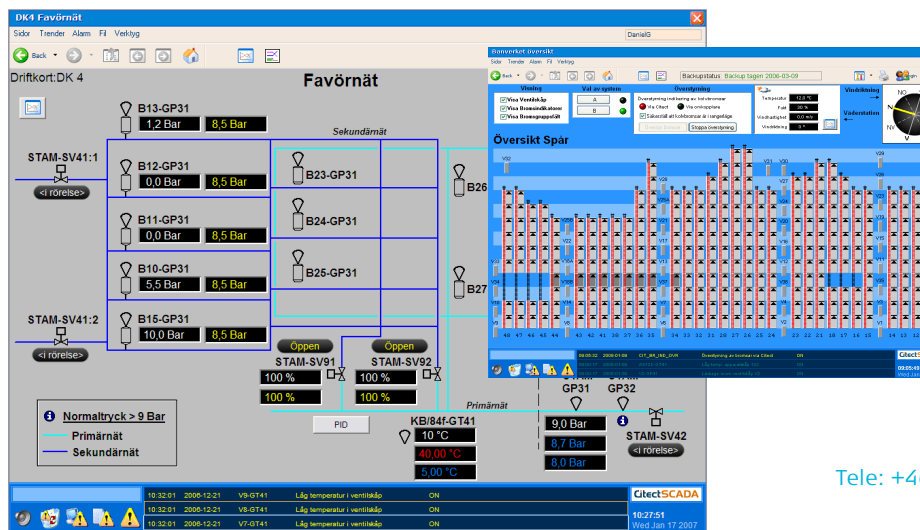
DK4 Favörnät

Sidor Trender Alarm Fil Verktyg

DanielG

Back

Driftkort:DK 4

Favörnät

B13-GP31
1,2 Bar
8,5 Bar

Sekundärnät

STAM-SV41:1
<i rörelse>

B12-GP31
0,0 Bar
8,5 Bar

B23-GP31

B26

B11-GP31
0,0 Bar
8,5 Bar

B24-GP31

B10-GP31
5,5 Bar
8,5 Bar

B25-GP31

B27

STAM-SV41:2
<i rörelse>

B15-GP31
10,0 Bar
8,5 Bar

Öppen
Öppen

STAM-SV91
100 %
100 %

STAM-SV92
100 %
100 %

Primärnät

Normaltryck > 9 Bar
Primärnät
Sekundärnät

PID

KB/84f-GT41
10 °C
40,00 °C
5,00 °C

GP31
GP32

9,0 Bar
8,7 Bar
8,0 Bar

STAM-SV42
<i rörelse>

10:32:01 2006-12-21 V9-GT41 Låg temperatur i ventilskåp ON
10:32:01 2006-12-21 V8-GT41 Låg temperatur i ventilskåp ON
10:32:01 2006-12-21 V7-GT41 Låg temperatur i ventilskåp ON

CitectSCADA
10:27:51
Wed Jan 17 2007

Bonverket översikt

Sidor Trender Alarm Fil Verktyg

Back

Backupstatus: Backup tagen 2006-03-09

Visning
Visa Ventilskåp
Visa Bromsindikatorer
Visa Bromsgrupsspår

Val av system
A
B

Övervakning
Övervakning indikering av kolvbromsar
Via Citect
Via omkopplare
Säkerställ att kolvbromsar är i rangerläge

Stoppa övervakning

Temperatur
Fukt
Vindhastighet
Vindriktning
12,0 °C
36 %
0,0 m/s

Vindriktning

Vindstation

Översikt Spår

V32
V23
V22
V17
V14
V30
V19
V4
V6
V9
V1

48 47 46 45 44 43 42 41 40 39 38 37 36 35 34 33 32 31 30 29 28 27 26 25 24 23

08:05:32 2006-01-09 Övervakning av bromsar via Citect ON

CitectSCADA
03:05:49
Wed Jan

Tele: +4